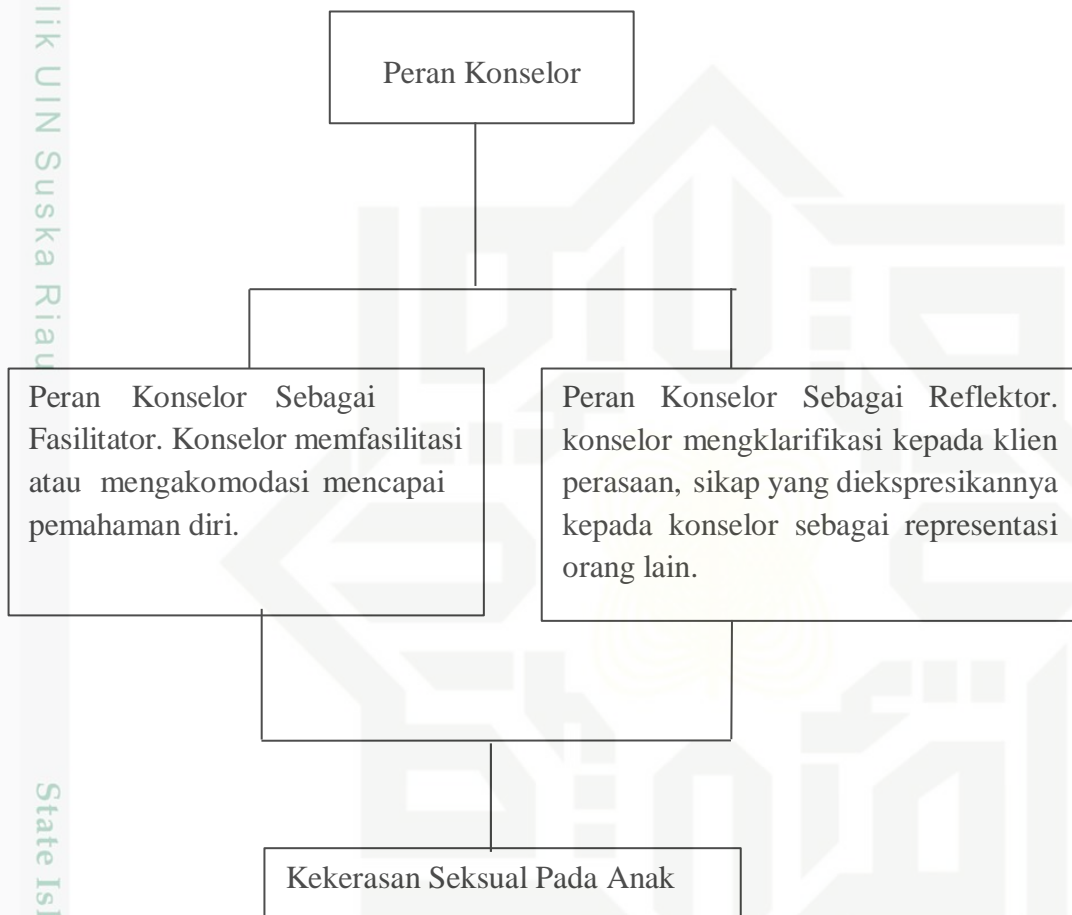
lik UIN Suska Riau

Peran Konselor

Peran Konselor Sebagai Fasilitator. Konselor memfasilitasi atau mengakomodasi mencapai pemahaman diri.

Peran Konselor Sebagai Reflektor. konselor mengklarifikasi kepada klien perasaan, sikap yang diekspresikannya kepada konselor sebagai representasi orang lain.

State Isl

Kekerasan Seksual Pada Anak